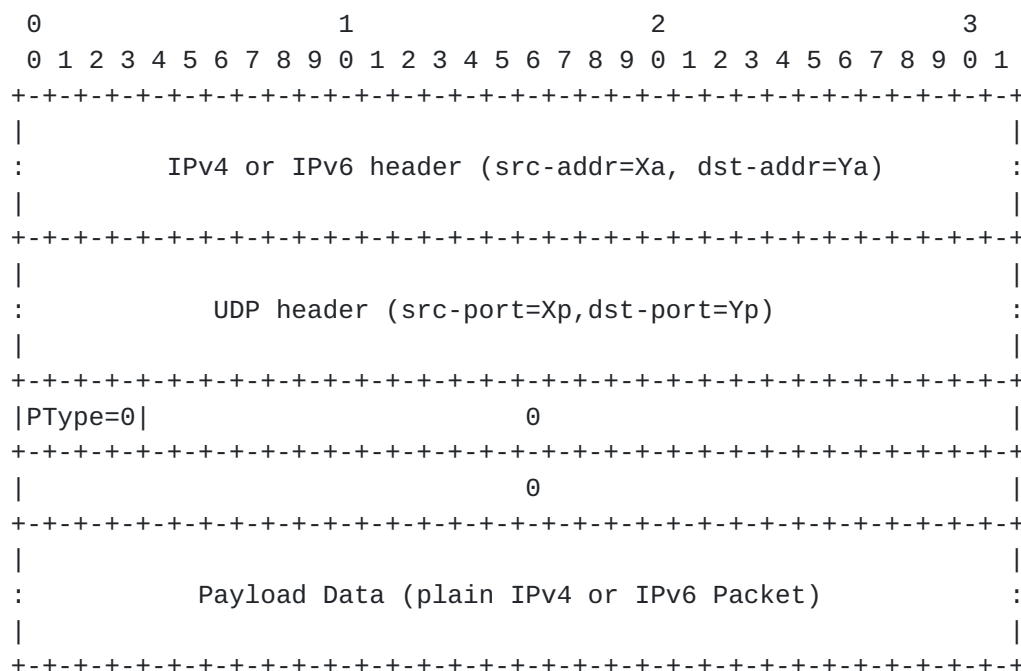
0                   1                   2                   3
 0 1 2 3 4 5 6 7 8 9 0 1 2 3 4 5 6 7 8 9 0 1 2 3 4 5 6 7 8 9 0 1
+-+-+-+-+-+-+-+-+-+-+-+-+-+-+-+-+-+-+-+-+-+-+-+-+-+-+-+-+-+-+-+-+
|                                                               |
:       IPv4 or IPv6 header (src-addr=Xa, dst-addr=Ya)          :
|                                                               |
+-+-+-+-+-+-+-+-+-+-+-+-+-+-+-+-+-+-+-+-+-+-+-+-+-+-+-+-+-+-+-+-+
|                                                               |
:         UDP header (src-port=Xp,dst-port=Yp)                  :
|                                                               |
+-+-+-+-+-+-+-+-+-+-+-+-+-+-+-+-+-+-+-+-+-+-+-+-+-+-+-+-+-+-+-+-+
|PType=0|                      0                                |
+-+-+-+-+-+-+-+-+-+-+-+-+-+-+-+-+-+-+-+-+-+-+-+-+-+-+-+-+-+-+-+-+
|                              0                                |
+-+-+-+-+-+-+-+-+-+-+-+-+-+-+-+-+-+-+-+-+-+-+-+-+-+-+-+-+-+-+-+-+
|                                                               |
:        Payload Data (plain IPv4 or IPv6 Packet)               :
|                                                               |
+-+-+-+-+-+-+-+-+-+-+-+-+-+-+-+-+-+-+-+-+-+-+-+-+-+-+-+-+-+-+-+-+